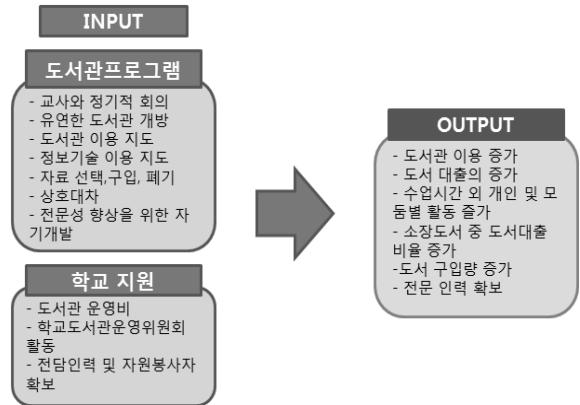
INPUT

도서관프로그램

- 교사와 정기적 회의
- 유연한 도서관 개방
- 도서관 이용 지도
- 정보기술 이용 지도
- 자료 선택,구입, 폐기
- 상호대차
- 전문성 향상을 위한 자기개발

학교 지원

- 도서관 운영비
- 학교도서관운영위원회 활동
- 전담인력 및 자원봉사자 확보

OUTPUT

- 도서관 이용 증가
- 도서 대출의 증가
- 수업시간 외 개인 및 모둠별 활동 즐가
- 소장도서 중 도서대출 비율 증가
-도서 구입량 증가
- 전문 인력 확보